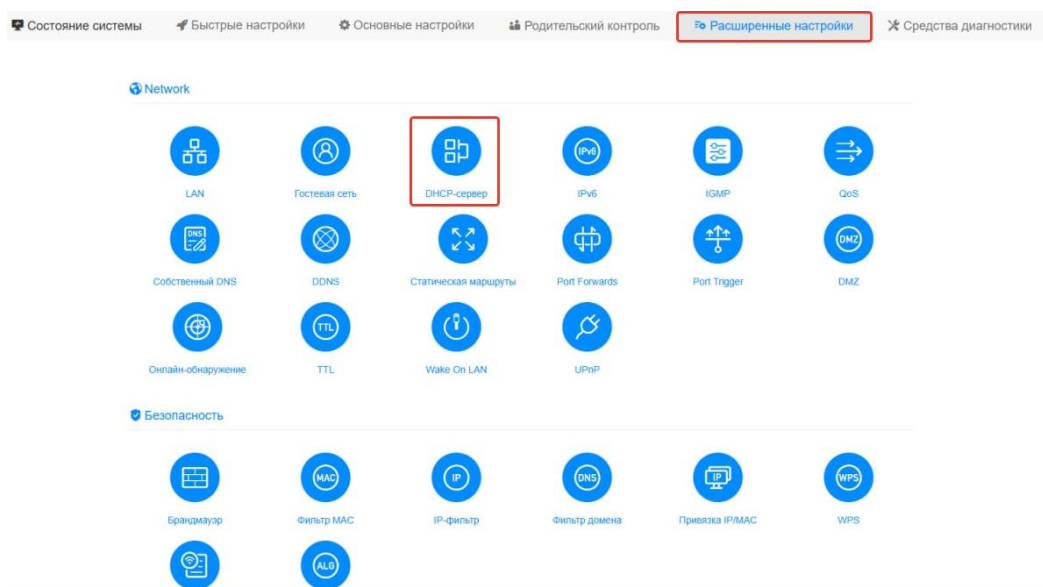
Состояние системы | Быстрые настройки | Основные настройки | Родительский контроль | Расширенные настройки | Средства диагностики

Network

LAN
Гостевая сеть
DHCP-сервер
IPv6
IGMP
QoS
DNS
Собственный DNS
DDNS
Статическая маршруты
Port Forwards
Port Trigger
DMZ
Онлайн-обнаружение
TTL
Wake On LAN
UPnP

Безопасность

Брандмауэр
MAC
Фильтр MAC
IP
IP-фильтр
DNS
Фильтр домена
IP
Привязка IP/MAC
WPS
ALG